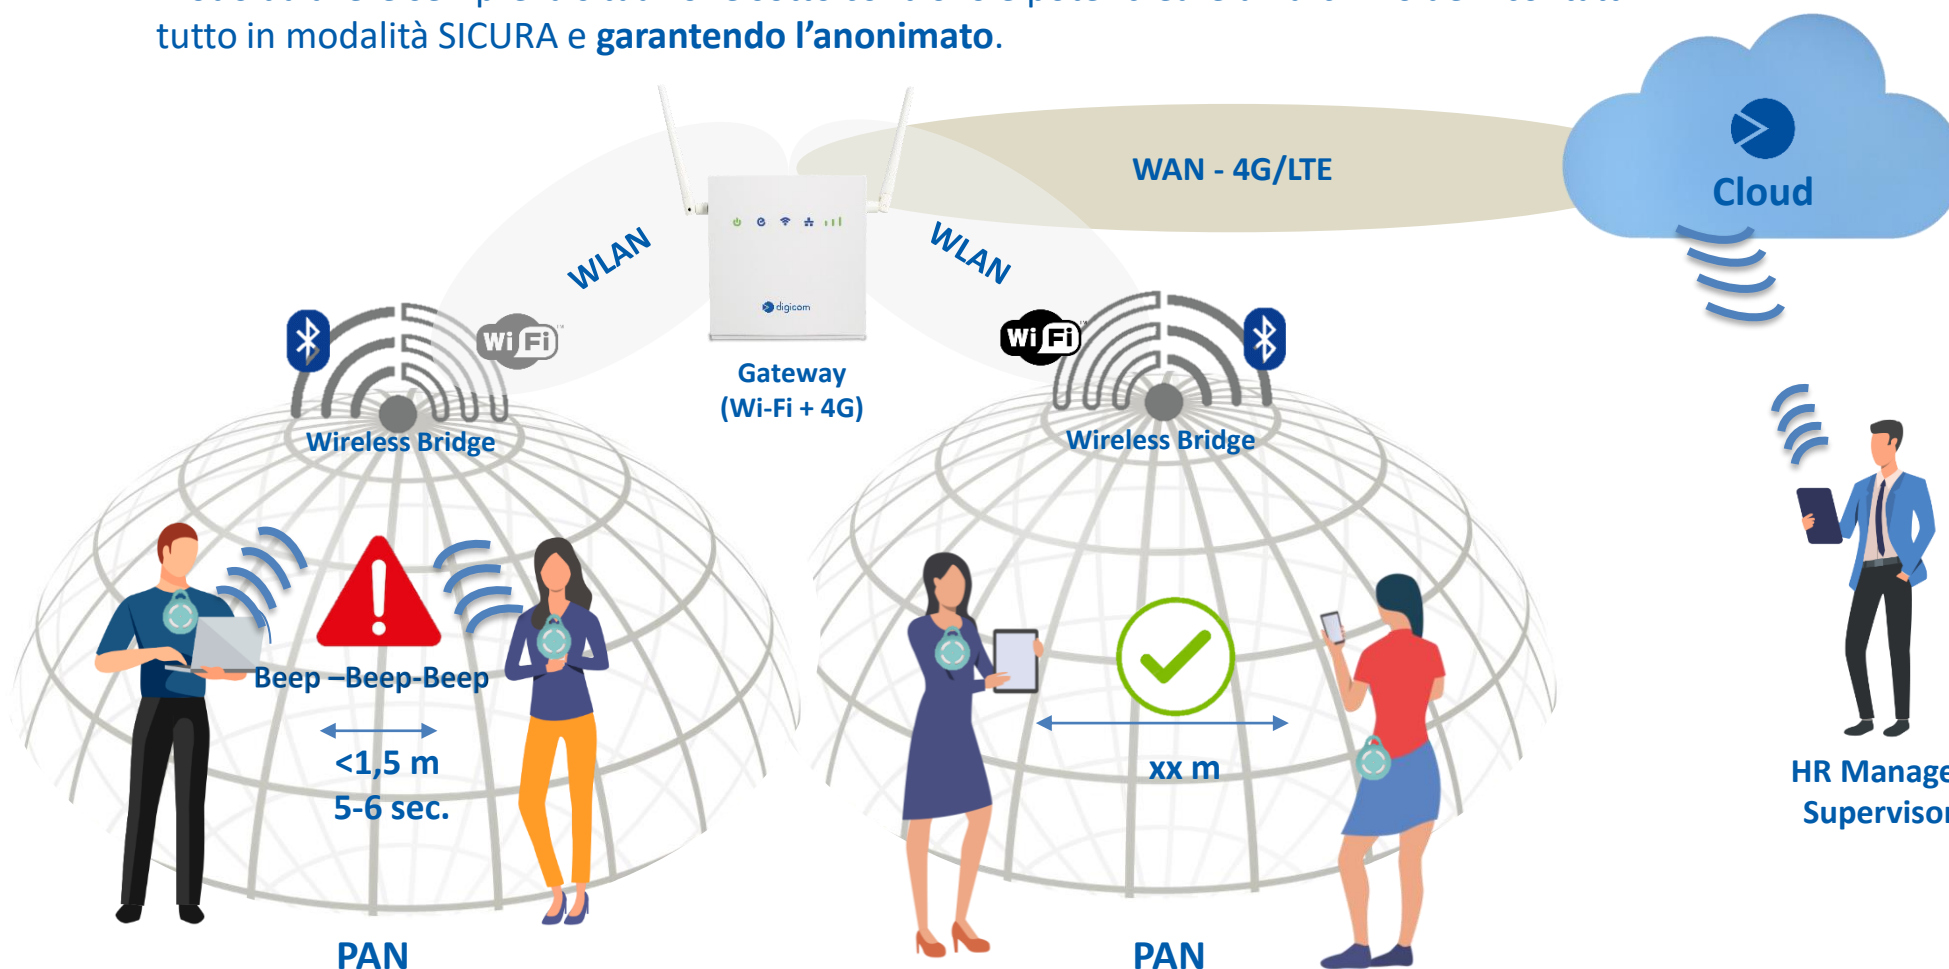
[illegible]
tutto in modalità SICURA e **garantendo l'anonimato**.

WAN - 4G/LTE

Cloud

WLAN

WLAN

Wi Fi

Wi Fi

digicom

Gateway (Wi-Fi + 4G)

Wireless Bridge

Wireless Bridge

Beep –Beep-Beep

<1,5 m

5-6 sec.

xx m

HR Manage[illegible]
Superviso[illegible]

PAN

PAN